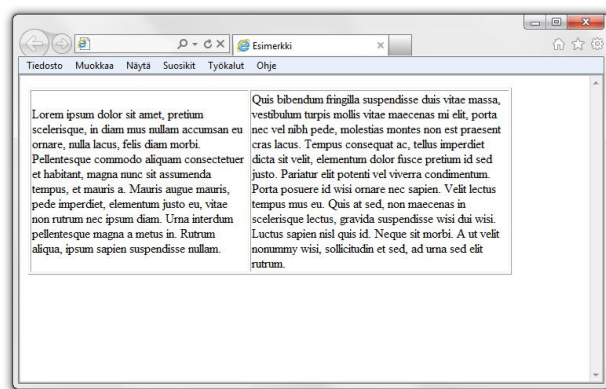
Esimerkki

Tiedosto Muokkaa Näytä Suosikit Työkalut Ohje

| Lorem ipsum dolor sit amet, pretium scelerisque, in diam mus nullam accumsan eu ornare, nulla lacus, felis diam morbi. Pellentesque commodo aliquam consectetuer et habitant, magna nunc sit assumenda tempus, et mauris a. Mauris augue mauris, pede imperdiet, elementum justo eu, vitae non rutrum nec ipsum diam. Urna interdum pellentesque magna a metus in. Rutrum aliqua, ipsum sapien suspendisse nullam. | Quis bibendum fringilla suspendisse duis vitae massa, vestibulum turpis mollis vitae maecenas mi elit, porta nec vel nibh pede, molestias montes non est praesent cras lacus. Tempus consequat ac, tellus imperdiet dicta sit velit, elementum dolor fusce pretium id sed justo. Pariatur elit potenti vel viverra condimentum. Porta posuere id wisi ornare nec sapien. Velit lectus tempus mus eu. Quis at sed, non maecenas in scelerisque lectus, gravida suspendisse wisi dui wisi. Luctus sapien nisl quis id. Neque sit morbi. A ut velit nonummy wisi, sollicitudin et sed, ad urna sed elit rutrum. |